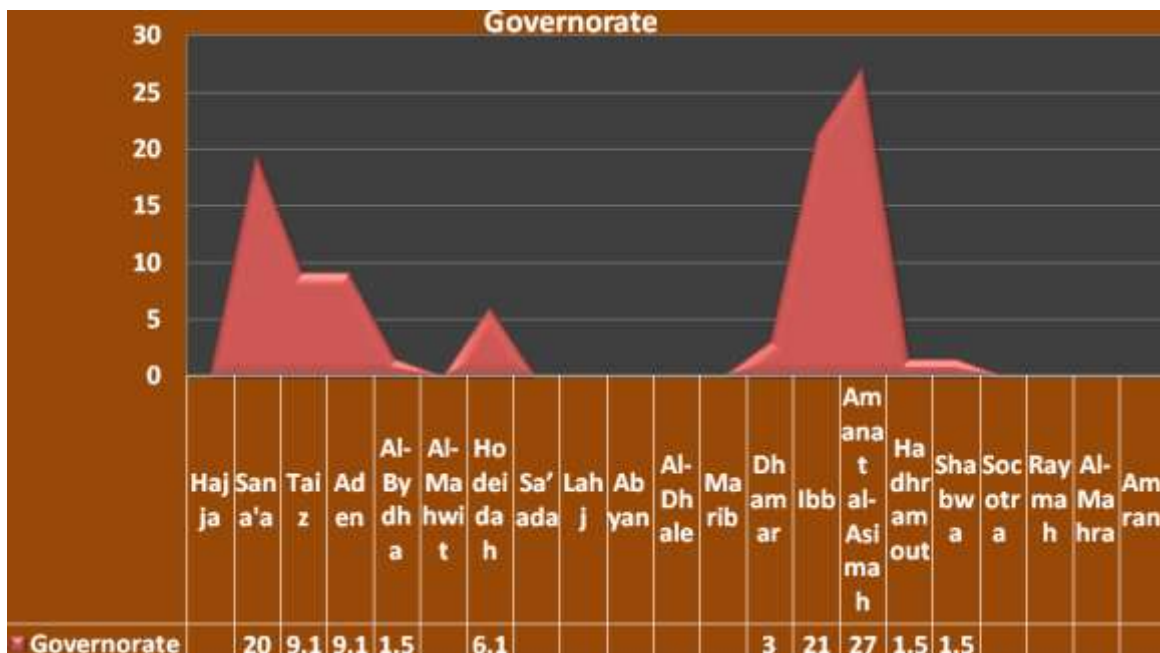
Governorate

30
25
20
15
10
5
0

| | Hajja | San'a'a | Taiz | Aden | Al-Bydha | Al-Mahwit | Hodeidah | Sa'ada | Lahj | Abyan | Al-Dhale | Marib | Dhamar | Ibb | Amanat al-Asimah | Hadhramout | Shabwa | Socotra | Raymah | Al-Mahra | Amran |
|---|---|---|---|---|---|---|---|---|---|---|---|---|---|---|---|---|---|---|---|---|---|
| Governorate | | 20 | 9.1 | 9.1 | 1.5 | | 6.1 | | | | | | 3 | 21 | 27 | 1.5 | 1.5 | | | | |